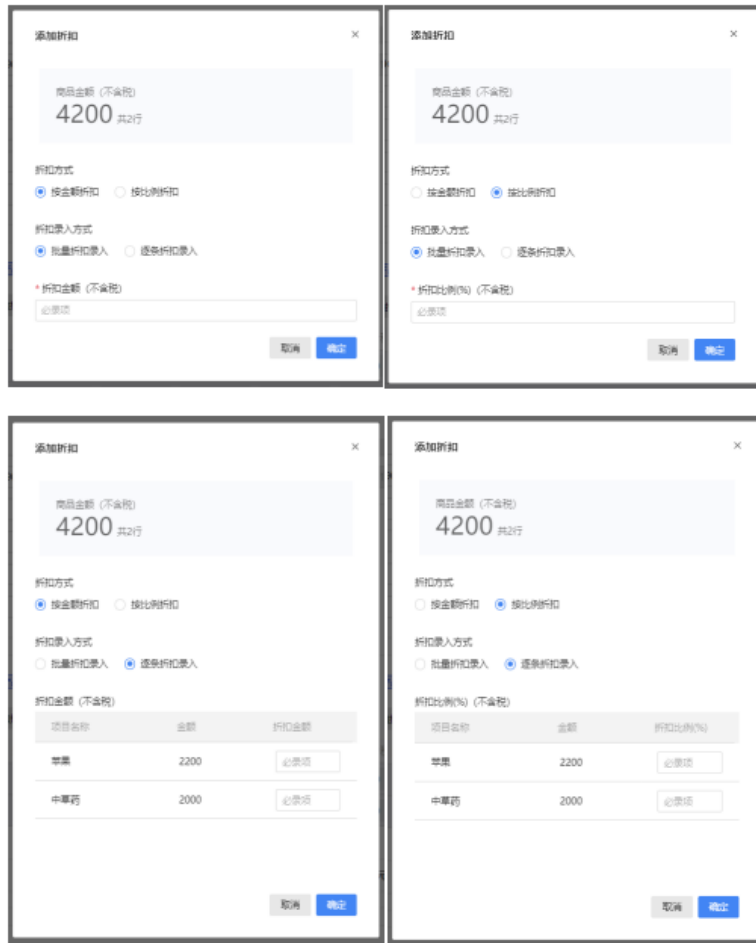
添加折扣
×
商品金额（不含税）
4200 共2行
折扣方式
按金额折扣 按比例折扣
折扣录入方式
批量折扣录入 逐条折扣录入
* 折扣金额（不含税）
必录项
取消 确定

添加折扣
×
商品金额（不含税）
4200 共2行
折扣方式
按金额折扣 按比例折扣
折扣录入方式
批量折扣录入 逐条折扣录入
* 折扣比例(%)（不含税）
必录项
取消 确定

添加折扣
×
商品金额（不含税）
4200 共2行
折扣方式
按金额折扣 按比例折扣
折扣录入方式
批量折扣录入 逐条折扣录入
折扣金额（不含税）

| 项目名称 | 金额 | 折扣金额 |
|---|---|---|
| 苹果 | 2200 | 必录项 |
| 中草药 | 2000 | 必录项 |

取消 确定

添加折扣
×
商品金额（不含税）
4200 共2行
折扣方式
按金额折扣 按比例折扣
折扣录入方式
批量折扣录入 逐条折扣录入
折扣比例(%)（不含税）

| 项目名称 | 金额 | 折扣比例(%) |
|---|---|---|
| 苹果 | 2200 | 必录项 |
| 中草药 | 2000 | 必录项 |

取消 确定